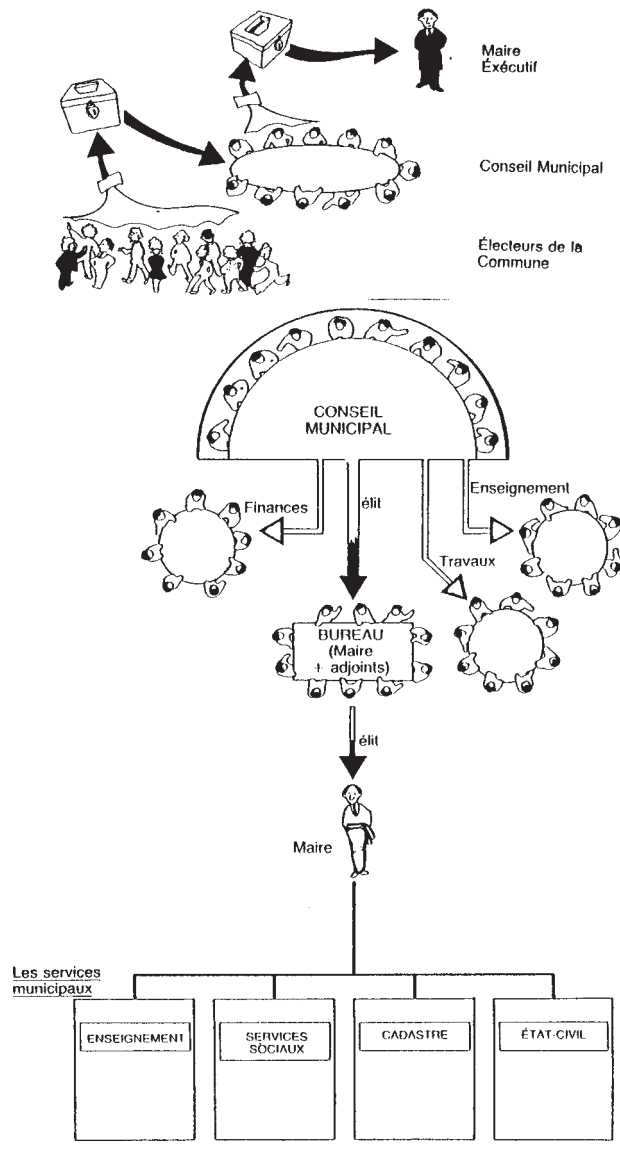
Maire
Éxécutif

Conseil Municipal

Électeurs de la Commune

CONSEIL MUNICIPAL

Finances

élit

Enseignement

Travaux

BUREAU (Maire + adjoints)

élit

Maire

Les services municipaux

ENSEIGNEMENT

SERVICES SOCIAUX

CADASTRE

ÉTAT-CIVIL